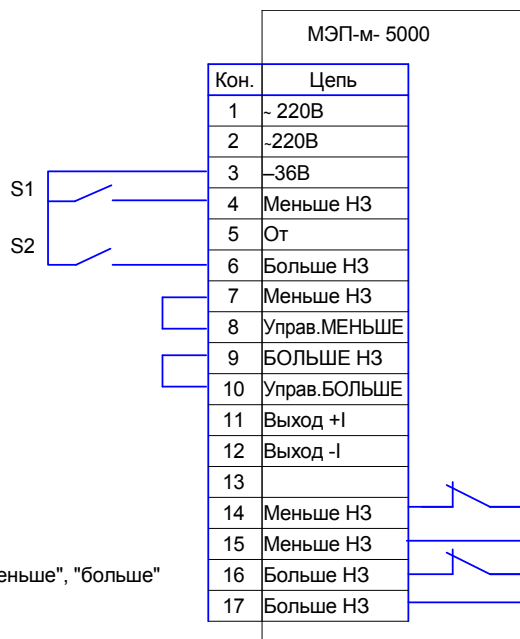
МЭП-м- 5000

| Кон. | Цепь |
|---|---|
| 1 | ~ 220В |
| 2 | ~220В |
| 3 | ~36В |
| 4 | Меньше НЗ |
| 5 | От |
| 6 | Больше НЗ |
| 7 | Меньше НЗ |
| 8 | Управ.МЕНЬШЕ |
| 9 | БОЛЬШЕ НЗ |
| 10 | Управ.БОЛЬШЕ |
| 11 | Выход +I |
| 12 | Выход -I |
| 13 | |
| 14 | Меньше НЗ |
| 15 | Меньше НЗ |
| 16 | Больше НЗ |
| 17 | Больше НЗ |

S1

S2

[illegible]еньше", "больше"